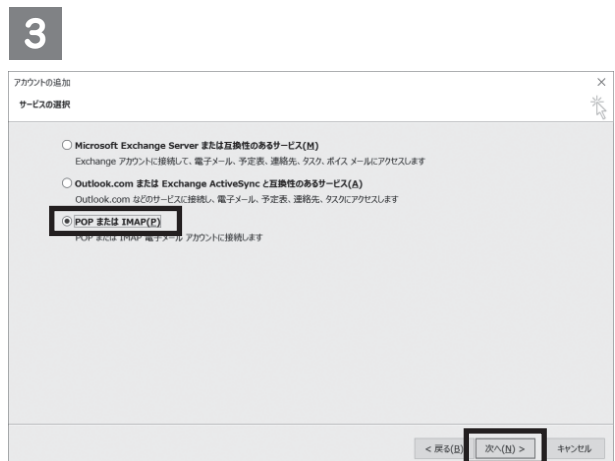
3

アカウントの追加

サービスの選択

Microsoft Exchange Server または互換性のあるサービス(M)

Exchange アカウントに接続して、電子メール、予定表、連絡先、タスク、ボイス メールにアクセスします

Outlook.com または Exchange ActiveSync と互換性のあるサービス(A)

Outlook.com などのサービスに接続し、電子メール、予定表、連絡先、タスクにアクセスします

POP または IMAP(P)

POP または IMAP 電子メール アカウントに接続します

< 戻る(B) 次へ(N) > キャンセル